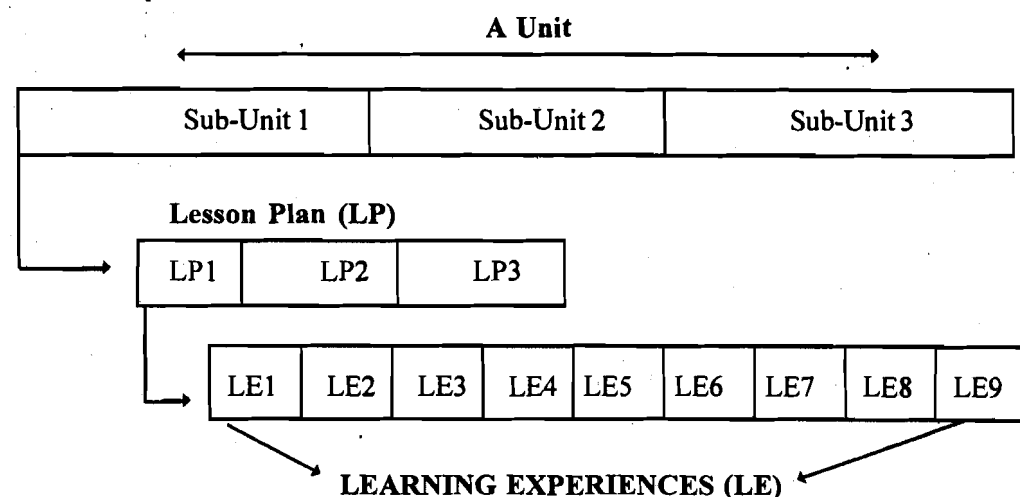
A Unit

| Sub-Unit 1 | Sub-Unit 2 | Sub-Unit 3 |
|---|---|---|

Lesson Plan (LP)

| LP1 | LP2 | LP3 |
|---|---|---|

| LE1 | LE2 | LE3 | LE4 | LE5 | LE6 | LE7 | LE8 | LE9 |
|---|---|---|---|---|---|---|---|---|

LEARNING EXPERIENCES (LE)